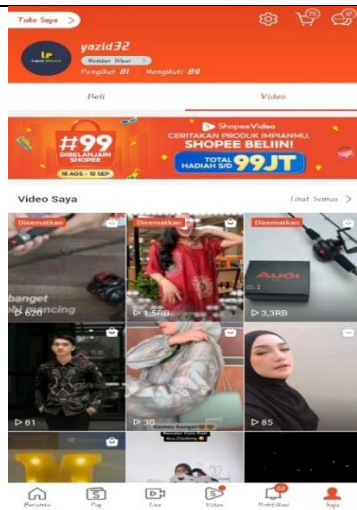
Toko Saya >

yazid32

Member Silver >

Pengikut 81 | Mengikuti 89

Beli

Video

#99 DIBELANJAIN SHOPEE

18 AGS - 10 SEP

ShopeeVideo

CERITAKAN PRODUK IMPIANMU, SHOPEE BELIIN!

TOTAL HADIAH S/D 99JT

Video Saya

Lihat Semua >

Disematkan

banget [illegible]

620

Disematkan

1,5RB

Disematkan

AUDI

3,3RB

81

30

85

Beranda

Pay

Live

Video

Notifikasi

Saya